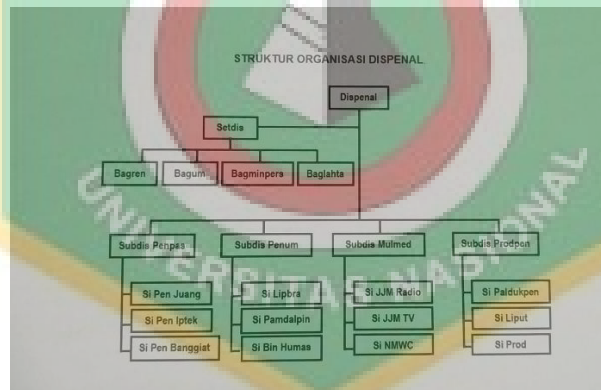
STRUKTUR ORGANISASI DISPENAL

Dispenal

Setdis

Bagren

Bagum

Bagminpers

Baglahta

Subdis Penpas

Subdis Penum

Subdis Mulmed

Subdis Prodpen

Si Pen Juang

Si Pen Iptek

Si Pen Banggiat

Si Lipbra

Si Pamdalpin

Si Bin Humas

Si JJM Radio

Si JJM TV

Si NMWC

Si Paldukpen

Si Liput

Si Prod

UNIVERSITAS NASIONAL